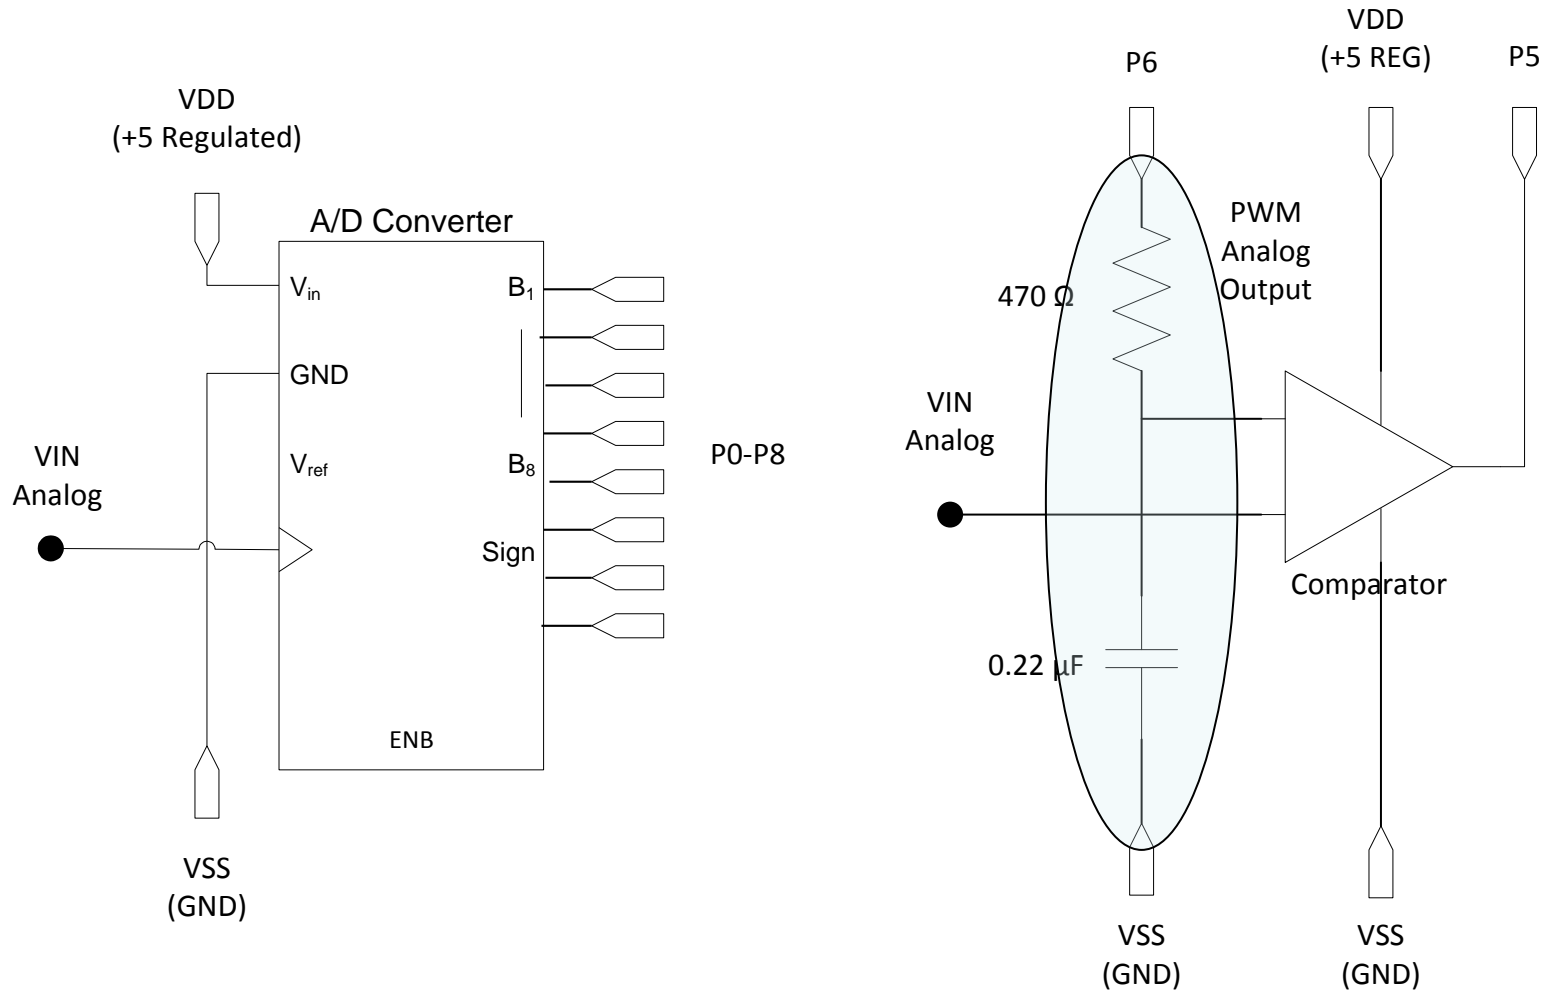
VDD
(+5 Regulated)

A/D Converter

$V_{in}$

GND

$V_{ref}$

VIN
Analog

$B_1$

$B_8$

Sign

P0-P8

ENB

VSS
(GND)

P6

VDD
(+5 REG)

P5

PWM
Analog
Output

470 Ω

VIN
Analog

Comparator

0.22 µF

VSS
(GND)

VSS
(GND)